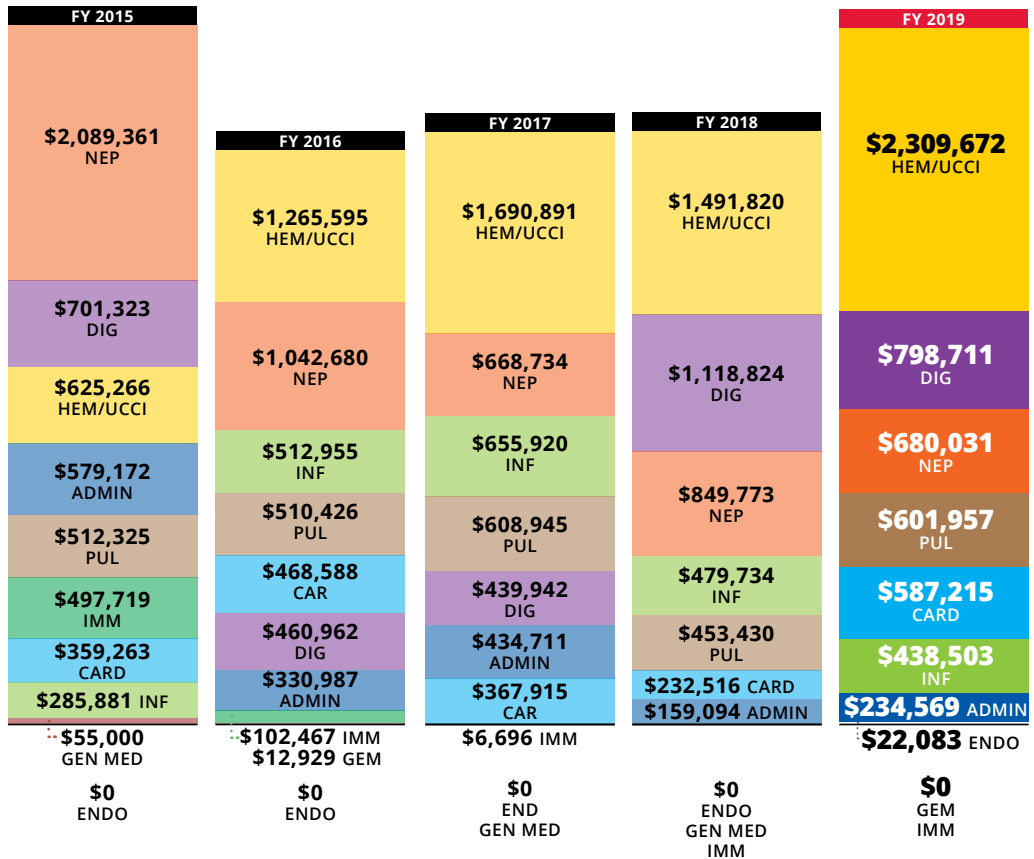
FY 2015

$2,089,361
NEP

$701,323
DIG

$625,266
HEM/UCCI

$579,172
ADMIN

$512,325
PUL

$497,719
IMM

$359,263
CARD

$285,881 INF

$55,000
GEN MED

$0
ENDO

FY 2016

$1,265,595
HEM/UCCI

$1,042,680
NEP

$512,955
INF

$510,426
PUL

$468,588
CAR

$460,962
DIG

$330,987
ADMIN

$102,467 IMM
$12,929 GEM

$0
ENDO

FY 2017

$1,690,891
HEM/UCCI

$668,734
NEP

$655,920
INF

$608,945
PUL

$439,942
DIG

$434,711
ADMIN

$367,915
CAR

$6,696 IMM

$0
END
GEN MED

FY 2018

$1,491,820
HEM/UCCI

$1,118,824
DIG

$849,773
NEP

$479,734
INF

$453,430
PUL

$232,516 CARD

$159,094 ADMIN

$0
ENDO
GEN MED
IMM

FY 2019

$2,309,672
HEM/UCCI

$798,711
DIG

$680,031
NEP

$601,957
PUL

$587,215
CARD

$438,503
INF

$234,569 ADMIN

$22,083 ENDO

$0
GEM
IMM